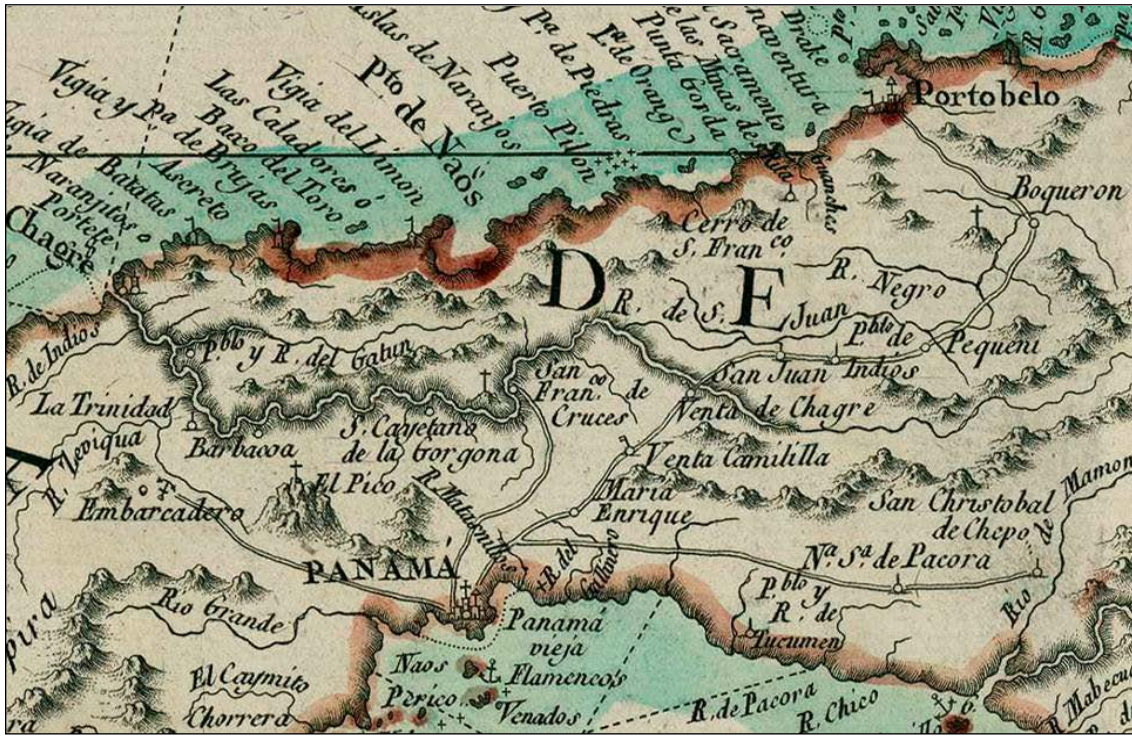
Vigia y Pa de Brujas
Vigia de Batatas
Naranjitos
Portete
Chagre
Vigia del Limon
Las Caladores
Baxo del Toro
Acereto
Islas de Naranjos
Pto de Naos
Puerto Pilon
Pa de Piedras
Ea de Orang
Punta Gorda
de los Minas
Sacramento
Raventura
Drake
Portobelo
Boqueron
Cerro de S. Franco
D R. de S. E Juan
R. Negro
Pblo de Pequeni
R. de Indios
Pblo y R. del Gatun
San Franco de Cruces
San Juan Indios
Venta de Chagre
La Trinidad
Barbacoa
S. Cayetano de la Gorgona
Venta Camililla
R. Leoiqua
Embarcadero
El Pico
R. Matasnillos
Maria Enrique
San Christobal de Chepo
Rio de Mamoni
PANAMA
R. del Gallinero
Na. Sa. de Pacora
Rio Grande
Panama vieja
Pblo y R. de Tucumen
Rio
El Caymito
Chorrera
Naos
Perico
Flamencos
Venados
R. de Pacora
R. Chico
R. Mabecu
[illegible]pira